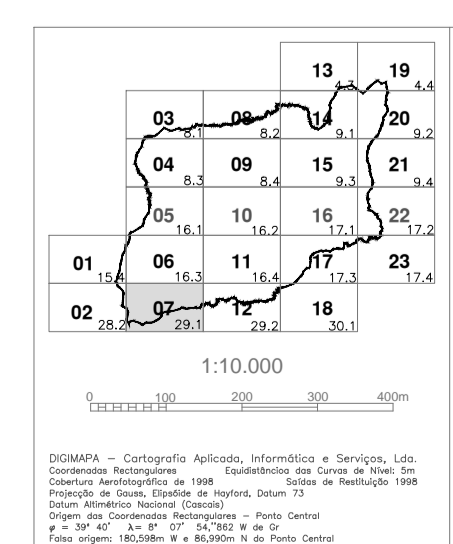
13
4.3
19
4.4
03
8.1
08
8.2
14
9.1
20
9.2
04
8.3
09
8.4
15
9.3
21
9.4
05
16.1
10
16.2
16
17.1
22
17.2
01
15.4
06
16.3
11
16.4
17
17.3
23
17.4
02
28.2
07
29.1
12
29.2
18
30.1

1:10.000

0 100 200 300 400m

DIGIMAPA — Cartografia Aplicada, Informática e Serviços, Lda.
Coordenadas Rectangulares Equidistância das Curvas de Nível: 5m
Cobertura Aerofotográfica de 1998 Saídas de Restituição 1998
Projecção de Gauss, Elipsóide de Hayford, Datum 73
Datum Altimétrico Nacional (Cascais)
Origem das Coordenadas Rectangulares — Ponto Central
$\varphi$ = 39° 40' $\lambda$= 8° 07' 54,"862 W de Gr
Falsa origem: 180,598m W e 86,990m N do Ponto Central